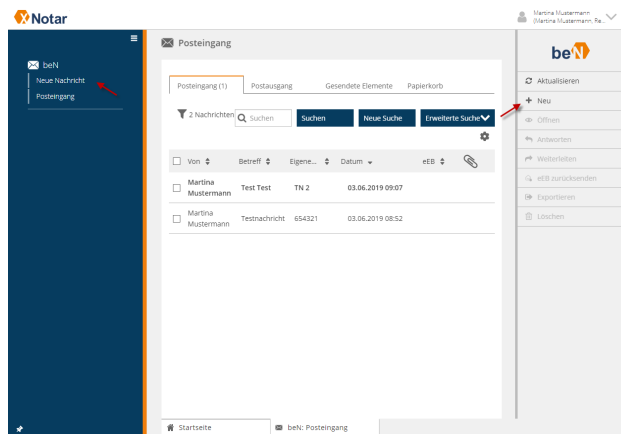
XNotar

Martina Mustermann
(Martina Mustermann, Re...

beN
Neue Nachricht
Posteingang

Posteingang

Posteingang (1) | Postausgang | Gesendete Elemente | Papierkorb

2 Nachrichten | Suchen | Suchen | Neue Suche | Erweiterte Suche

| | Von | Betreff | Eigene... | Datum | eEB | |
|---|---|---|---|---|---|---|
| | Martina Mustermann | Test Test | TN 2 | 03.06.2019 09:07 | | |
| | Martina Mustermann | Testnachricht | 654321 | 03.06.2019 08:52 | | |

beN

Aktualisieren
Neu
Öffnen
Antworten
Weiterleiten
eEB zurücksenden
Exportieren
Löschen

Startseite | beN: Posteingang